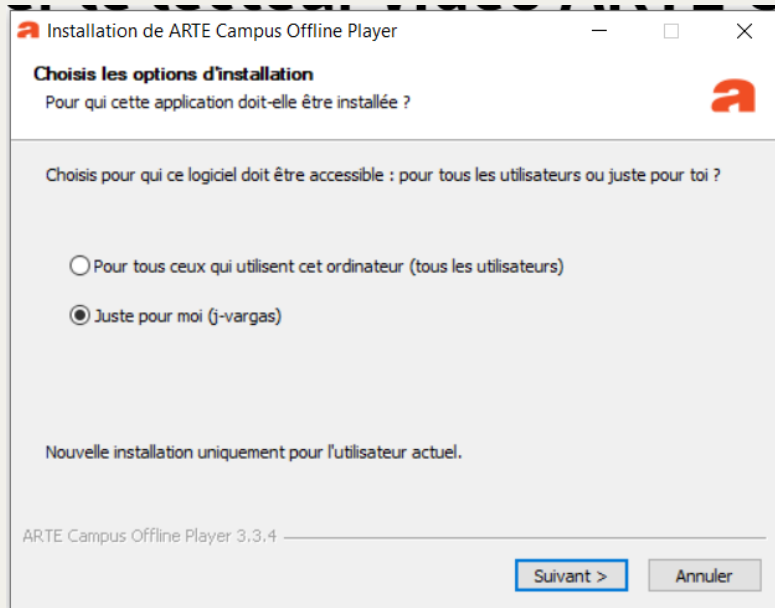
Installation de ARTE Campus Offline Player

Choisis les options d'installation
Pour qui cette application doit-elle être installée ?

Choisis pour qui ce logiciel doit être accessible : pour tous les utilisateurs ou juste pour toi ?

Pour tous ceux qui utilisent cet ordinateur (tous les utilisateurs)

Juste pour moi (j-vargas)

Nouvelle installation uniquement pour l'utilisateur actuel.

ARTE Campus Offline Player 3.3.4

Suivant >

Annuler